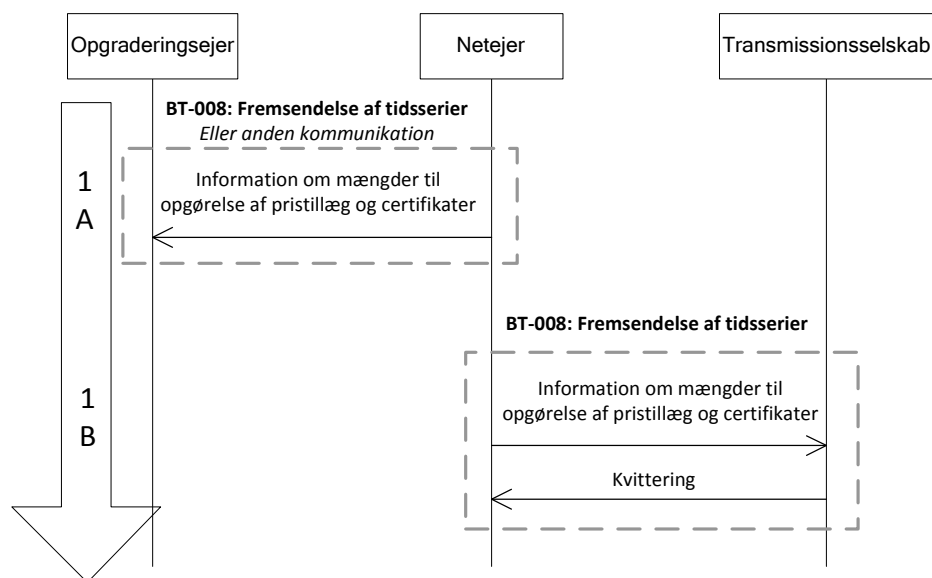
Opgraderingsejer

Netejer

Transmissionsselskab

BT-008: Fremsendelse af tidsserier

*Eller anden kommunikation*

1 A

Information om mængder til opgørelse af pristillæg og certifikater

BT-008: Fremsendelse af tidsserier

1 B

Information om mængder til opgørelse af pristillæg og certifikater

Kvittering